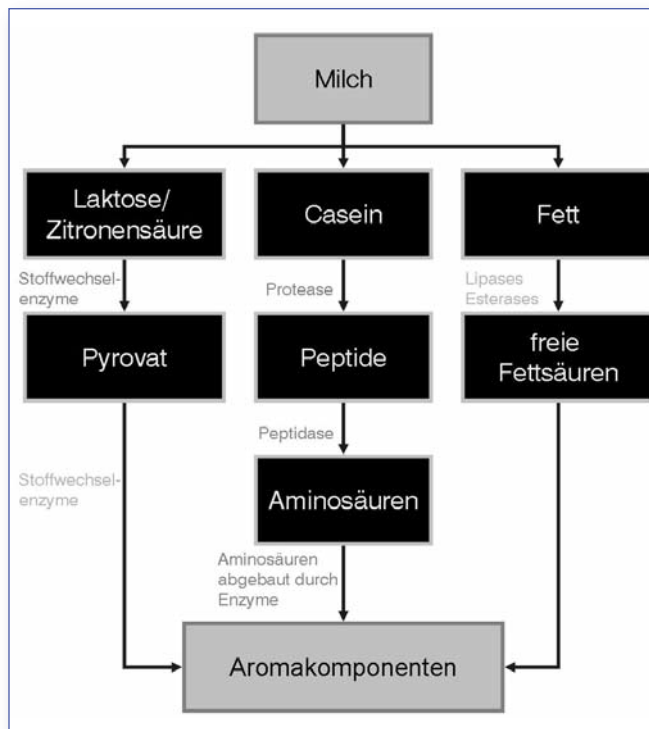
Milch

Laktose/ Zitronensäure

Casein

Fett

Stoffwechselenzyme

Protease

Lipases Esterases

Pyrovat

Peptide

freie Fettsäuren

Peptidase

Stoffwechselenzyme

Aminosäuren

Aminosäuren abgebaut durch Enzyme

Aromakomponenten